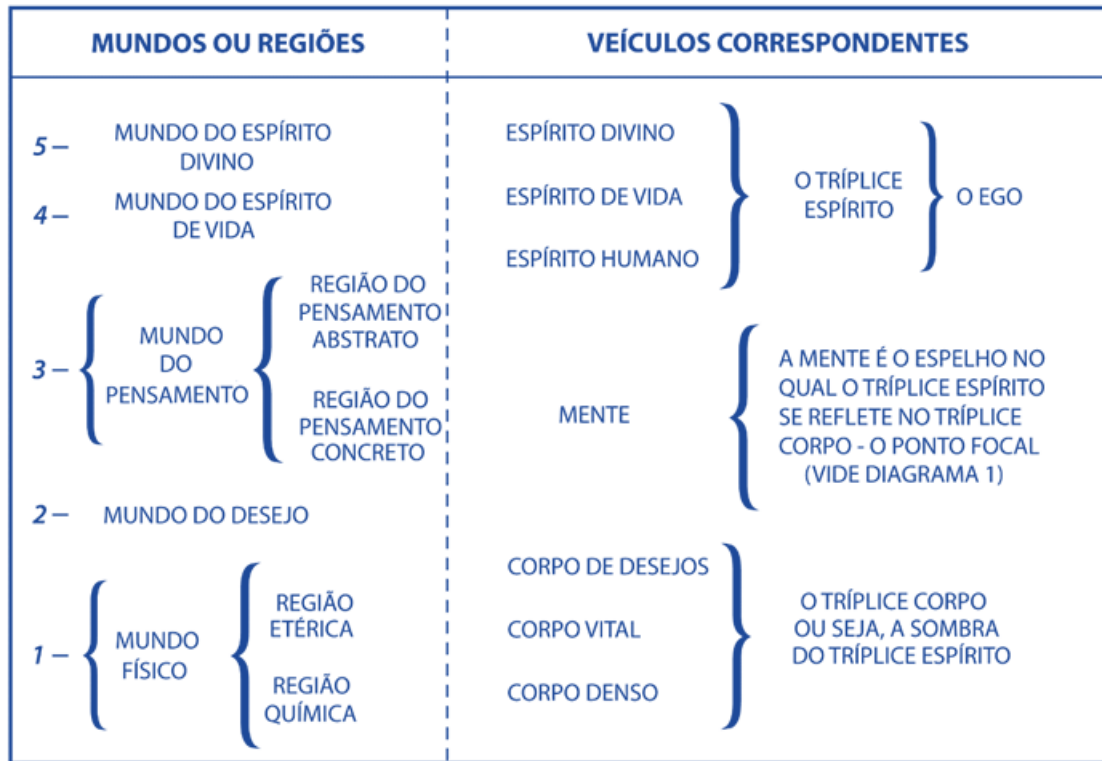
| MUNDOS OU REGIÕES | VEÍCULOS CORRESPONDENTES |
|---|---|
| 5 – MUNDO DO ESPÍRITO DIVINO | ESPÍRITO DIVINO |
| 4 – MUNDO DO ESPÍRITO DE VIDA | ESPÍRITO DE VIDA |
| | ESPÍRITO HUMANO |
| 3 – MUNDO DO PENSAMENTO: REGIÃO DO PENSAMENTO ABSTRATO; REGIÃO DO PENSAMENTO CONCRETO | MENTE |
| 2 – MUNDO DO DESEJO | |
| 1 – MUNDO FÍSICO: REGIÃO ETÉRICA; REGIÃO QUÍMICA | CORPO DE DESEJOS |
| | CORPO VITAL |
| | CORPO DENSO |

ESPÍRITO DIVINO, ESPÍRITO DE VIDA, ESPÍRITO HUMANO: O TRÍPLICE ESPÍRITO – O EGO

MENTE: A MENTE É O ESPELHO NO QUAL O TRÍPLICE ESPÍRITO SE REFLETE NO TRÍPLICE CORPO - O PONTO FOCAL (VIDE DIAGRAMA 1)

CORPO DE DESEJOS, CORPO VITAL, CORPO DENSO: O TRÍPLICE CORPO OU SEJA, A SOMBRA DO TRÍPLICE ESPÍRITO